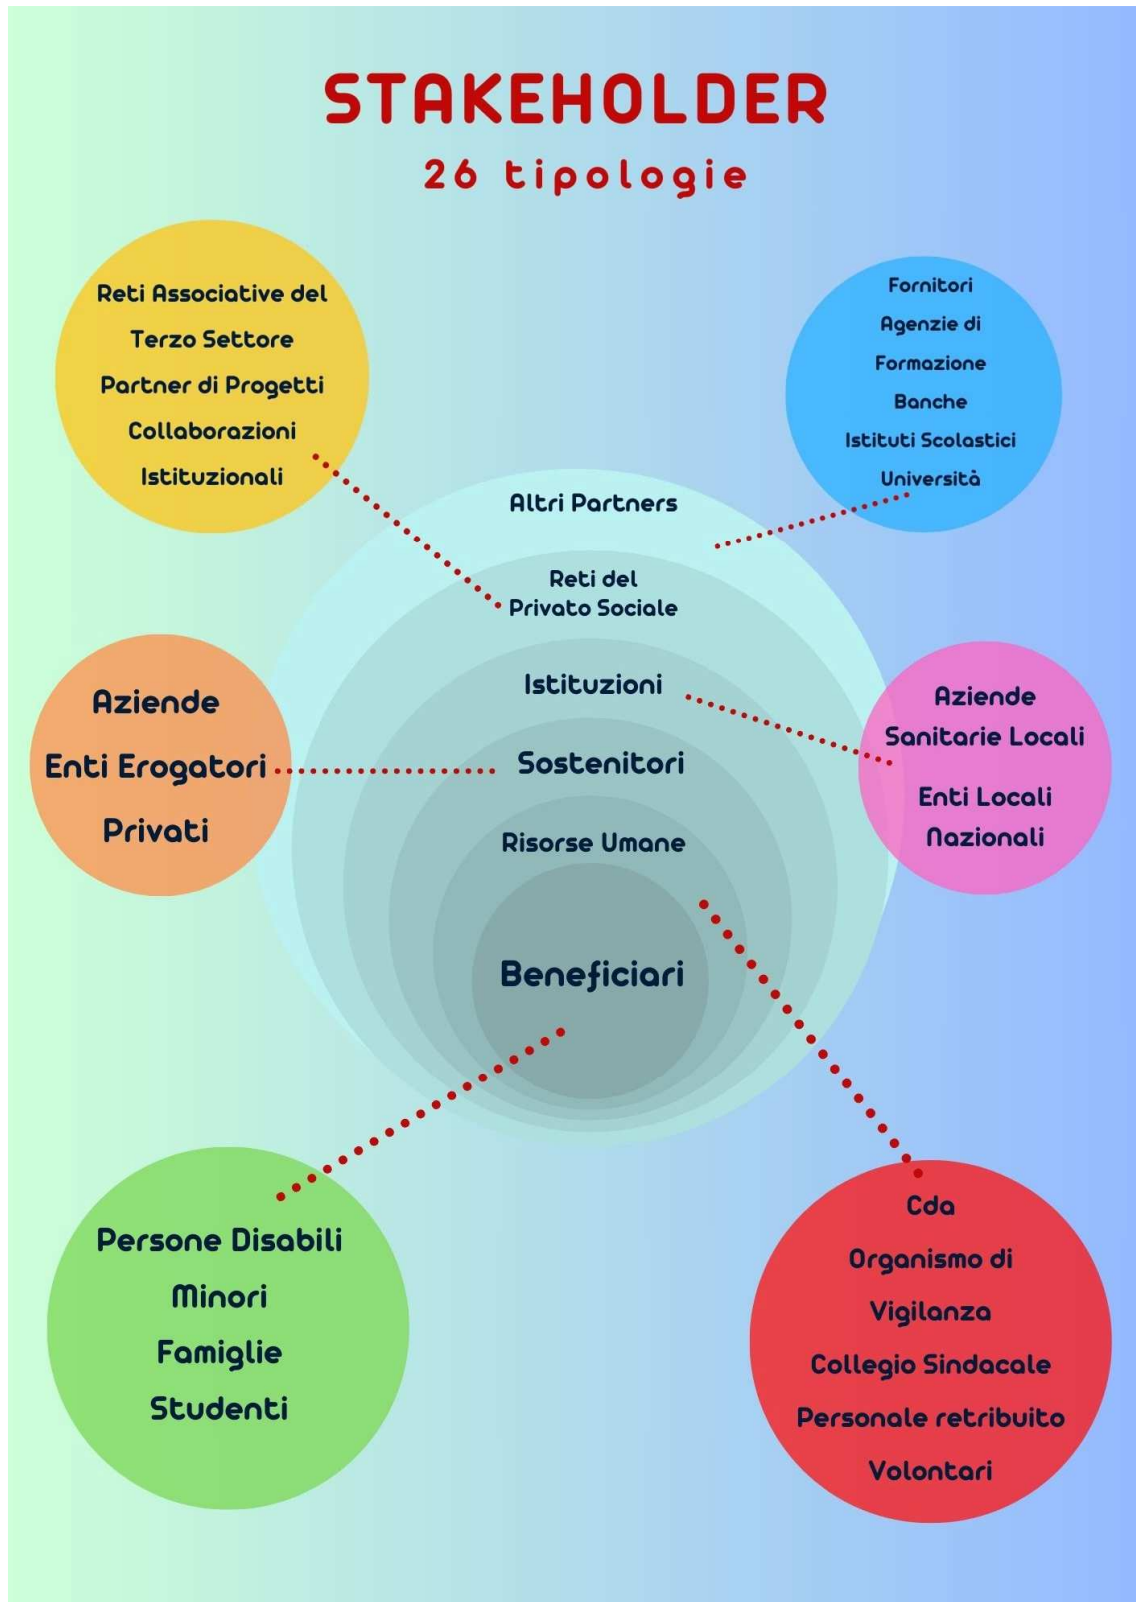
STAKEHOLDER
26 tipologie

Reti Associative del
Terzo Settore
Partner di Progetti
Collaborazioni
Istituzionali

Fornitori
Agenzie di
Formazione
Banche
Istituti Scolastici
Università

Altri Partners

Reti del
Privato Sociale

Istituzioni

Sostenitori

Risorse Umane

Beneficiari

Aziende
Enti Erogatori
Privati

Aziende
Sanitarie Locali
Enti Locali
Nazionali

Persone Disabili
Minori
Famiglie
Studenti

Cda
Organismo di
Vigilanza
Collegio Sindacale
Personale retribuito
Volontari